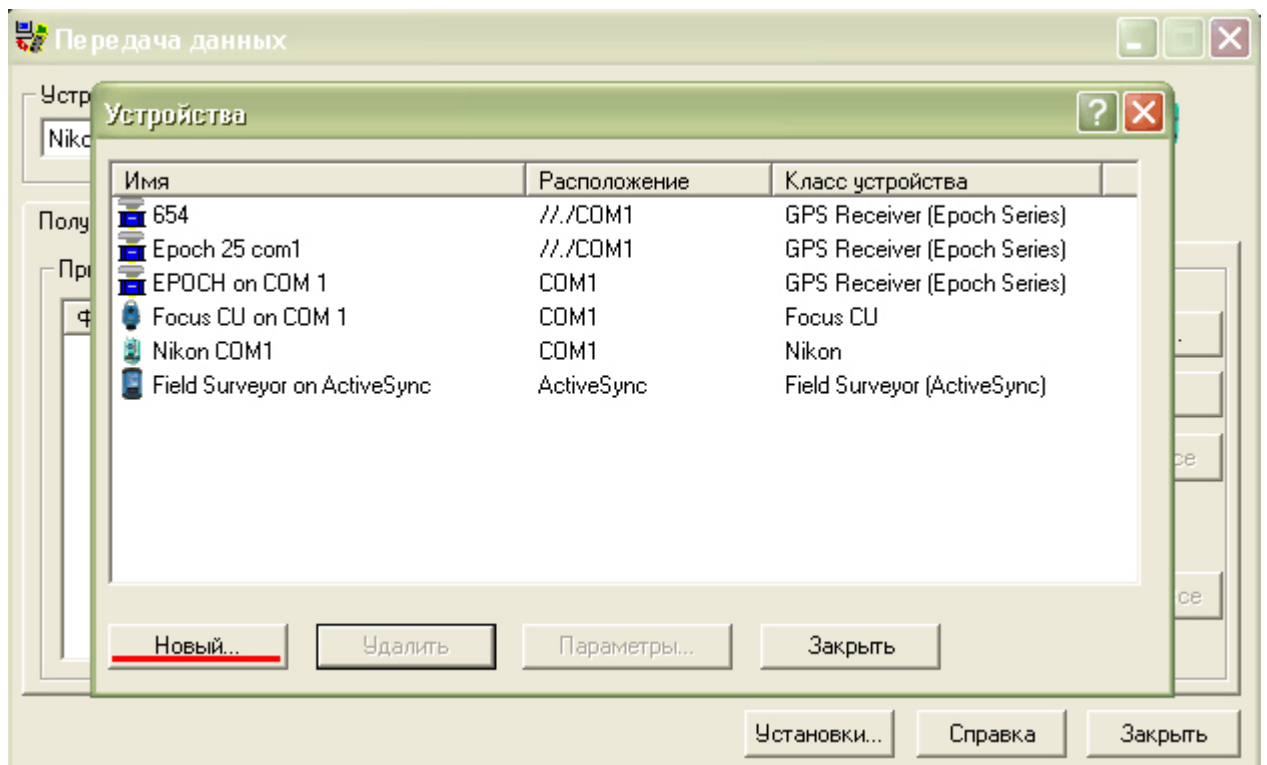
Передача данных

Устр

Niko

Полу

При

Ф

Устройства

| Имя | Расположение | Класс устройства |
|---|---|---|
| 654 | //./COM1 | GPS Receiver (Epoch Series) |
| Epoch 25 com1 | //./COM1 | GPS Receiver (Epoch Series) |
| EPOCH on COM 1 | COM1 | GPS Receiver (Epoch Series) |
| Focus CU on COM 1 | COM1 | Focus CU |
| Nikon COM1 | COM1 | Nikon |
| Field Surveyor on ActiveSync | ActiveSync | Field Surveyor (ActiveSync) |

Новый... Удалить Параметры... Закрыть

се

се

Установки... Справка Закрыть